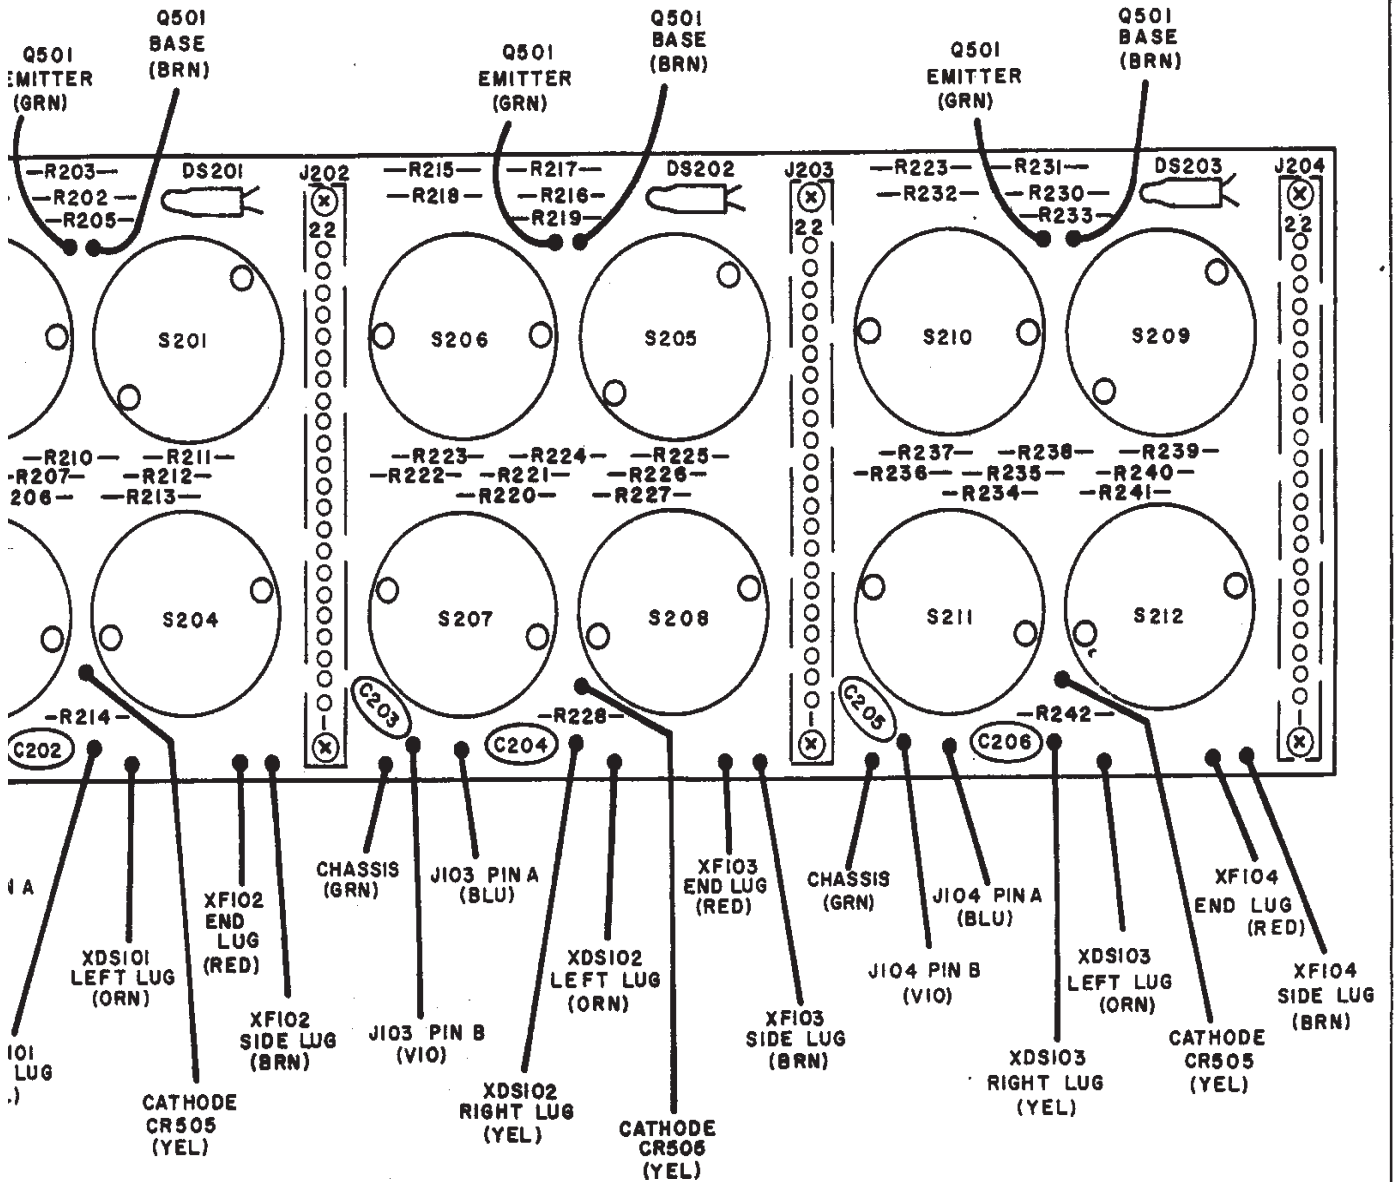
Q501 EMITTER (GRN)
Q501 BASE (BRN)
Q501 EMITTER (GRN)
Q501 BASE (BRN)
Q501 EMITTER (GRN)
Q501 BASE (BRN)

—R203—
—R202—
—R205—
DS201
J202
22
1
S201
S204
—R210— —R211—
-R207— —R212—
206— —R213—
—R214—
C202

—R215— —R217—
—R218— —R216—
—R219—
DS202
J203
22
1
S206
S205
—R223— —R224— —R225—
—R222— —R221— —R226—
—R220— —R227—
S207
S208
C203
C204
—R228—

—R223— —R231—
—R232— —R230—
—R233—
DS203
J204
22
1
S210
S209
—R237— —R238— —R239—
—R236— —R235— —R240—
—R234— —R241—
S211
S212
C205
C206
—R242—

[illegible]N A
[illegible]101 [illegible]LUG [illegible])
XDS101 LEFT LUG (ORN)
CATHODE CR505 (YEL)
XF102 END LUG (RED)
XF102 SIDE LUG (BRN)
CHASSIS (GRN)
J103 PIN B (VIO)
J103 PIN A (BLU)
XDS102 RIGHT LUG (YEL)
XDS102 LEFT LUG (ORN)
CATHODE CR506 (YEL)
XF103 END LUG (RED)
XF103 SIDE LUG (BRN)
CHASSIS (GRN)
J104 PIN B (VIO)
J104 PIN A (BLU)
XDS103 RIGHT LUG (YEL)
XDS103 LEFT LUG (ORN)
CATHODE CR505 (YEL)
XF104 END LUG (RED)
XF104 SIDE LUG (BRN)